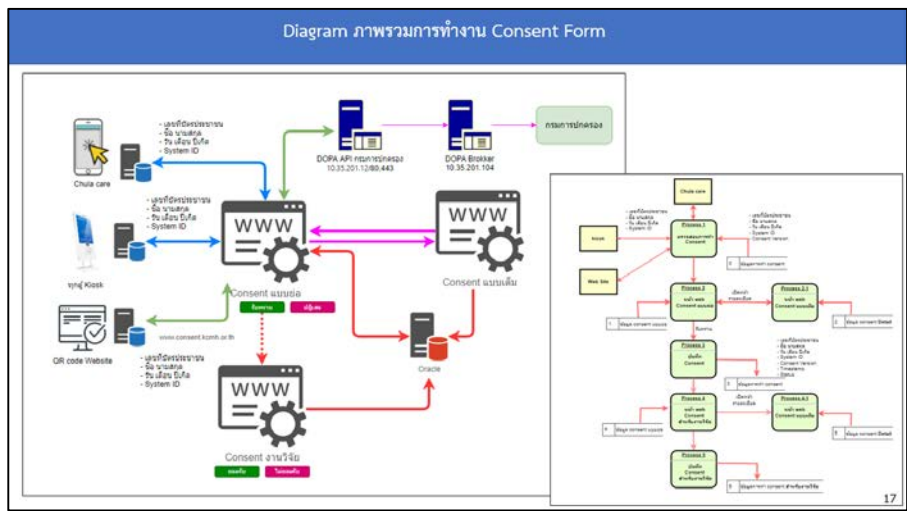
Diagram ภาพรวมการทำงาน Consent Form

- เลขที่บัตรประชาชน
- ชื่อ นามสกุล
- วัน เดือน ปีเกิด
- System ID

Chula care

- เลขที่บัตรประชาชน
- ชื่อ นามสกุล
- วัน เดือน ปีเกิด
- System ID

จุฑาฐ์ Kiosk

QR code Website

- เลขที่บัตรประชาชน
- ชื่อ นามสกุล
- วัน เดือน ปีเกิด
- System ID

DOPA API กรมการปกครอง
10.35.201.12/80,443

DOPA Brokker
10.35.201.104

กรมการปกครอง

Consent แบบย่อ

ยินยอม

ปฏิเสธ

www.consent.kcmh.or.th

Consent แบบเต็ม

Oracle

Consent งานวิจัย

ยอมรับ

ไม่ยอมรับ

Chula care

Kiosk

Web Site

Process 1

Process 2

Process 2.1

Process 3

Process 4

Process 4.1

Process 5

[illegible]

17